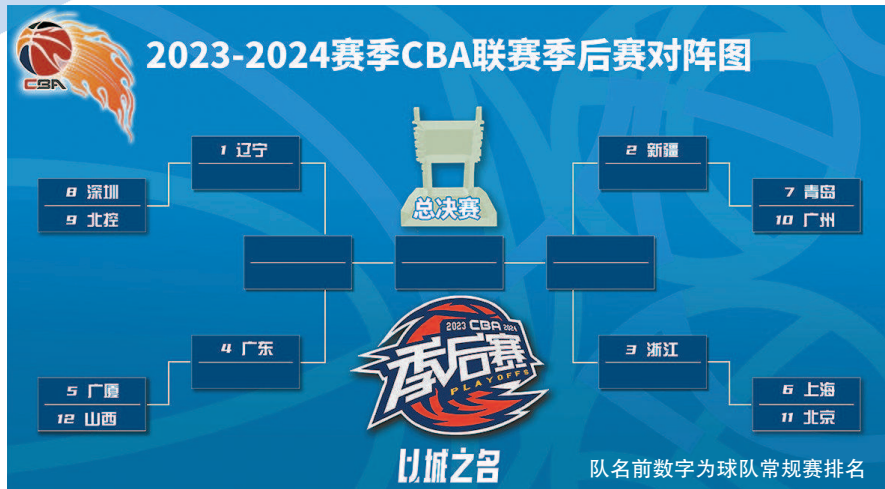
CBA

2023-2024赛季CBA联赛季后赛对阵图

1 辽宁

8 深圳
9 北控

总决赛

2 新疆

7 青岛
10 广州

4 广东

5 广厦
12 山西

2023 CBA 2024
季后赛
PLAYOFFS

3 浙江

6 上海
11 北京

以城之名

队名前数字为球队常规赛排名